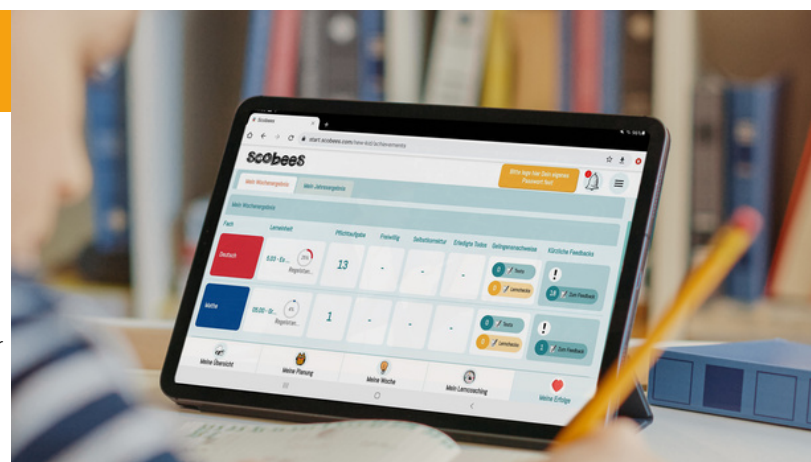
Scobees

start.scobees.com/new-kid/achievements

scobees

Bitte lege hier Dein eigenes Passwort fest!

Mein Wochenergebnis

Mein Jahresergebnis

Mein Wochenergebnis

Fach

Lernstand

Pflichtaufgabe

Freiwillig

Selbstkontrolle

Erledigte Tasks

Gelingensnachweise

Kürzliche Feedbacks

Deutsch

0.00 - Er...

Registrier...

13

-

-

-

0

Tests

0

Lernchecks

!

18

Zum Feedback

Mathe

09.00 - Gr...

Registrier...

1

-

-

-

0

Tests

0

Lernchecks

!

3

Zum Feedback

Meine Übersicht

Meine Planung

Meine Woche

Mein Lerncoaching

Meine Erfolge